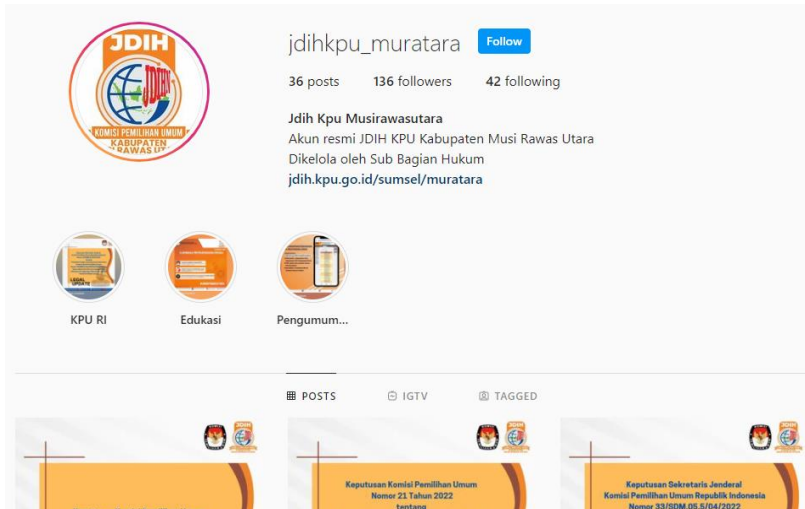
JDIH
JDIH
KOMISI PEMILIHAN UMUM
KABUPATEN
RAWAS UT

jdihkpu_muratara Follow

36 posts 136 followers 42 following

Jdih Kpu Musirawasutara
Akun resmi JDIH KPU Kabupaten Musi Rawas Utara
Dikelola oleh Sub Bagian Hukum
jdih.kpu.go.id/sumsel/muratara

KPU RI
Edukasi
Pengumum...

POSTS IGTV TAGGED

Keputusan Komisi Pemilihan Umum
Nomor 21 Tahun 2022
tentang

Keputusan Sekretaris Jenderal
Komisi Pemilihan Umum Republik Indonesia
Nomor 33/SDM.05.5/04/2022